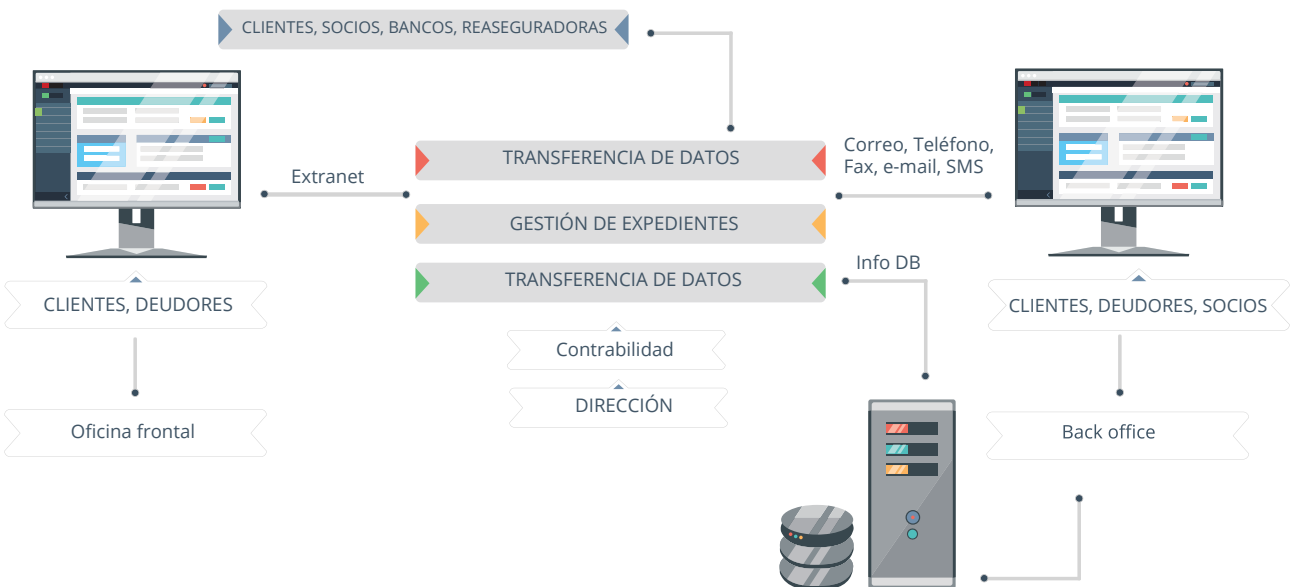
CLIENTES, SOCIOS, BANCOS, REASEGURADORAS

Extranet

TRANSFERENCIA DE DATOS

GESTIÓN DE EXPEDIENTES

TRANSFERENCIA DE DATOS

Correo, Teléfono, Fax, e-mail, SMS

Info DB

CLIENTES, DEUDORES

Oficina frontal

Contrabilidad

DIRECCIÓN

CLIENTES, DEUDORES, SOCIOS

Back office